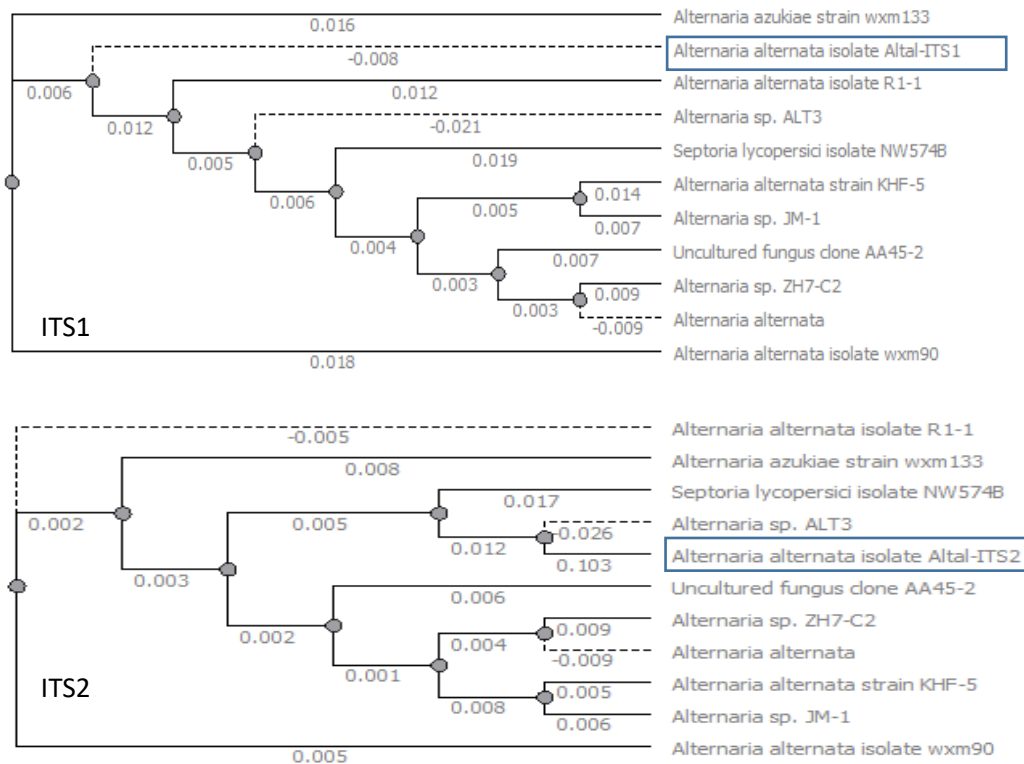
0.016
Alternaria azukiae strain wxm133
-0.008
Alternaria alternata isolate Altal-ITS1
0.006
0.012
Alternaria alternata isolate R1-1
0.012
-0.021
Alternaria sp. ALT3
0.005
0.019
Septoria lycopersici isolate NW574B
0.006
0.014
Alternaria alternata strain KHF-5
0.005
Alternaria sp. JM-1
0.007
0.004
Uncultured fungus clone AA45-2
0.007
0.003
Alternaria sp. ZH7-C2
0.009
0.003
Alternaria alternata
-0.009
ITS1
Alternaria alternata isolate wxm90
0.018

-0.005
Alternaria alternata isolate R1-1
0.008
Alternaria azukiae strain wxm133
0.017
Septoria lycopersici isolate NW574B
0.002
0.005
Alternaria sp. ALT3
-0.026
0.012
Alternaria alternata isolate Altal-ITS2
0.103
0.003
Uncultured fungus clone AA45-2
0.006
0.002
Alternaria sp. ZH7-C2
0.009
0.004
Alternaria alternata
-0.009
0.001
Alternaria alternata strain KHF-5
0.005
ITS2
0.008
Alternaria sp. JM-1
0.006
Alternaria alternata isolate wxm90
0.005